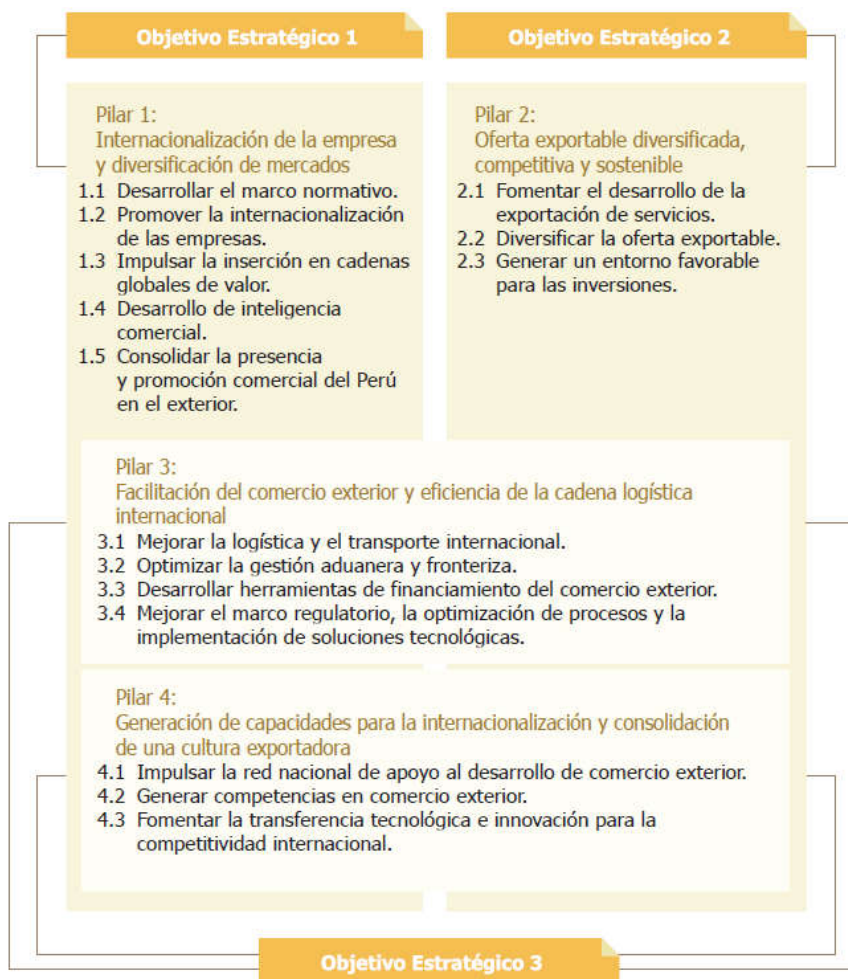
Objetivo Estratégico 1

Objetivo Estratégico 2

Pilar 1:
Internacionalización de la empresa y diversificación de mercados

1.1 Desarrollar el marco normativo.
1.2 Promover la internacionalización de las empresas.
1.3 Impulsar la inserción en cadenas globales de valor.
1.4 Desarrollo de inteligencia comercial.
1.5 Consolidar la presencia y promoción comercial del Perú en el exterior.

Pilar 2:
Oferta exportable diversificada, competitiva y sostenible

2.1 Fomentar el desarrollo de la exportación de servicios.
2.2 Diversificar la oferta exportable.
2.3 Generar un entorno favorable para las inversiones.

Pilar 3:
Facilitación del comercio exterior y eficiencia de la cadena logística internacional

3.1 Mejorar la logística y el transporte internacional.
3.2 Optimizar la gestión aduanera y fronteriza.
3.3 Desarrollar herramientas de financiamiento del comercio exterior.
3.4 Mejorar el marco regulatorio, la optimización de procesos y la implementación de soluciones tecnológicas.

Pilar 4:
Generación de capacidades para la internacionalización y consolidación de una cultura exportadora

4.1 Impulsar la red nacional de apoyo al desarrollo de comercio exterior.
4.2 Generar competencias en comercio exterior.
4.3 Fomentar la transferencia tecnológica e innovación para la competitividad internacional.

Objetivo Estratégico 3